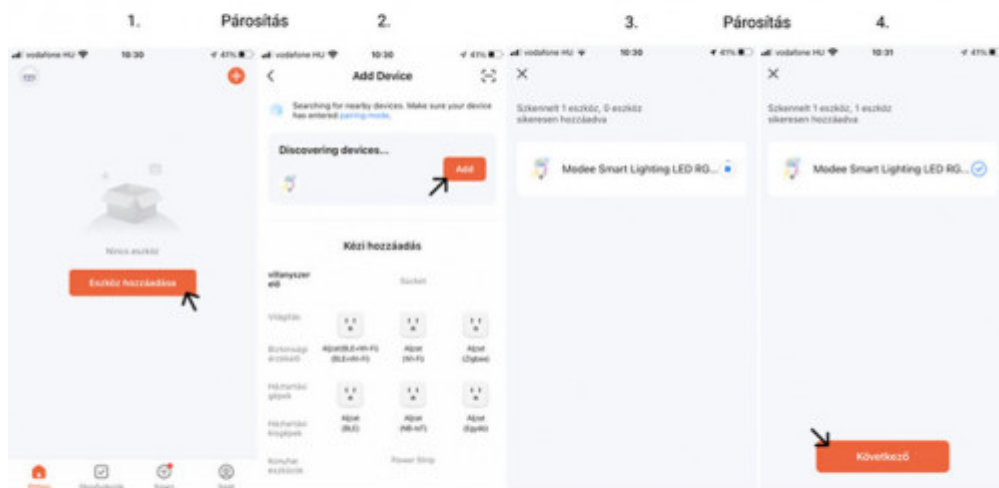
1. Párosítás 2.

vodafone HU 10:30 41%

Nincs eszköz

Eszköz hozzáadása

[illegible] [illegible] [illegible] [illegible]

vodafone HU 10:30 41%

Add Device

Searching for nearby devices. Make sure your device has entered pairing mode.

Discovering devices...

Add

Kézi hozzáadás

villanyszerelő

Socket

Világítás

Biztonsági érzékelő

Aljzat(BLE+Wi-Fi) (BLE+Wi-Fi)

Aljzat (Wi-Fi)

Aljzat (Zigbee)

Háztartási gépek

Háztartási kisgépek

Aljzat (BLE)

Aljzat (NB-IoT)

Aljzat (Egyéb)

Konyhai eszközök

Power Strip

3. Párosítás 4.

vodafone HU 10:30 41%

Szkennelt 1 eszköz, 0 eszköz sikeresen hozzáadva

Modee Smart Lighting LED RG...

vodafone HU 10:31 41%

Szkennelt 1 eszköz, 1 eszköz sikeresen hozzáadva

Modee Smart Lighting LED RG...

Következő